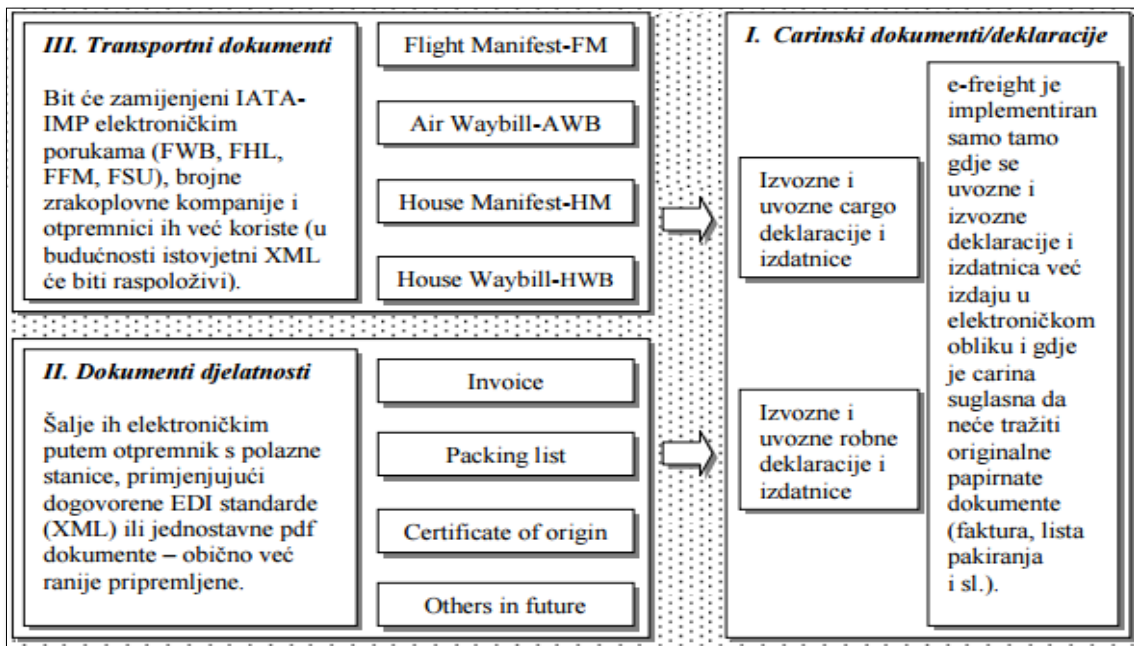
III. Transportni dokumenti

Bit će zamijenjeni IATA-IMP elektroničkim porukama (FWB, FHL, FFM, FSU), brojne zrakoplovne kompanije i otpremnici ih već koriste (u budućnosti istovjetni XML će biti raspoloživi).

Flight Manifest-FM

Air Waybill-AWB

House Manifest-HM

House Waybill-HWB

II. Dokumenti djelatnosti

Šalje ih elektroničkim putem otpremnik s polazne stanice, primjenjujući dogovorene EDI standarde (XML) ili jednostavne pdf dokumente – obično već ranije pripremljene.

Invoice

Packing list

Certificate of origin

Others in future

I. Carinski dokumenti/deklaracije

Izvozne i uvozne cargo deklaracije i izdatnice

Izvozne i uvozne robne deklaracije i izdatnice

e-freight je implementiran samo tamo gdje se uvozne i izvozne deklaracije i izdatnica već izdaju u elektroničkom obliku i gdje je carina suglasna da neće tražiti originalne papirnate dokumente (faktura, lista pakiranja i sl.).